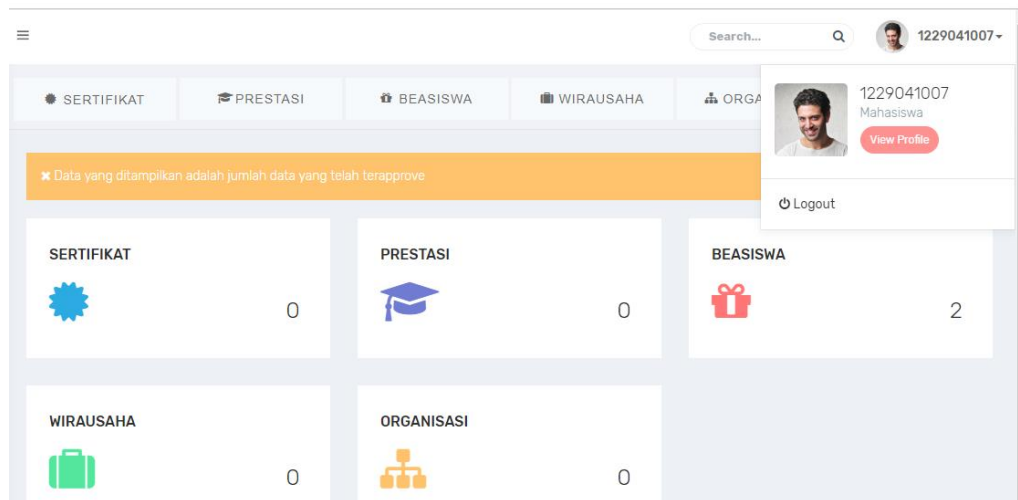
≡

Search...

1229041007▾

SERTIFIKAT

PRESTASI

BEASISWA

WIRAUSAHA

ORGA

1229041007

Mahasiswa

View Profile

Logout

✖ Data yang ditampilkan adalah jumlah data yang telah terapprove

SERTIFIKAT

0

PRESTASI

0

BEASISWA

2

WIRAUSAHA

0

ORGANISASI

0